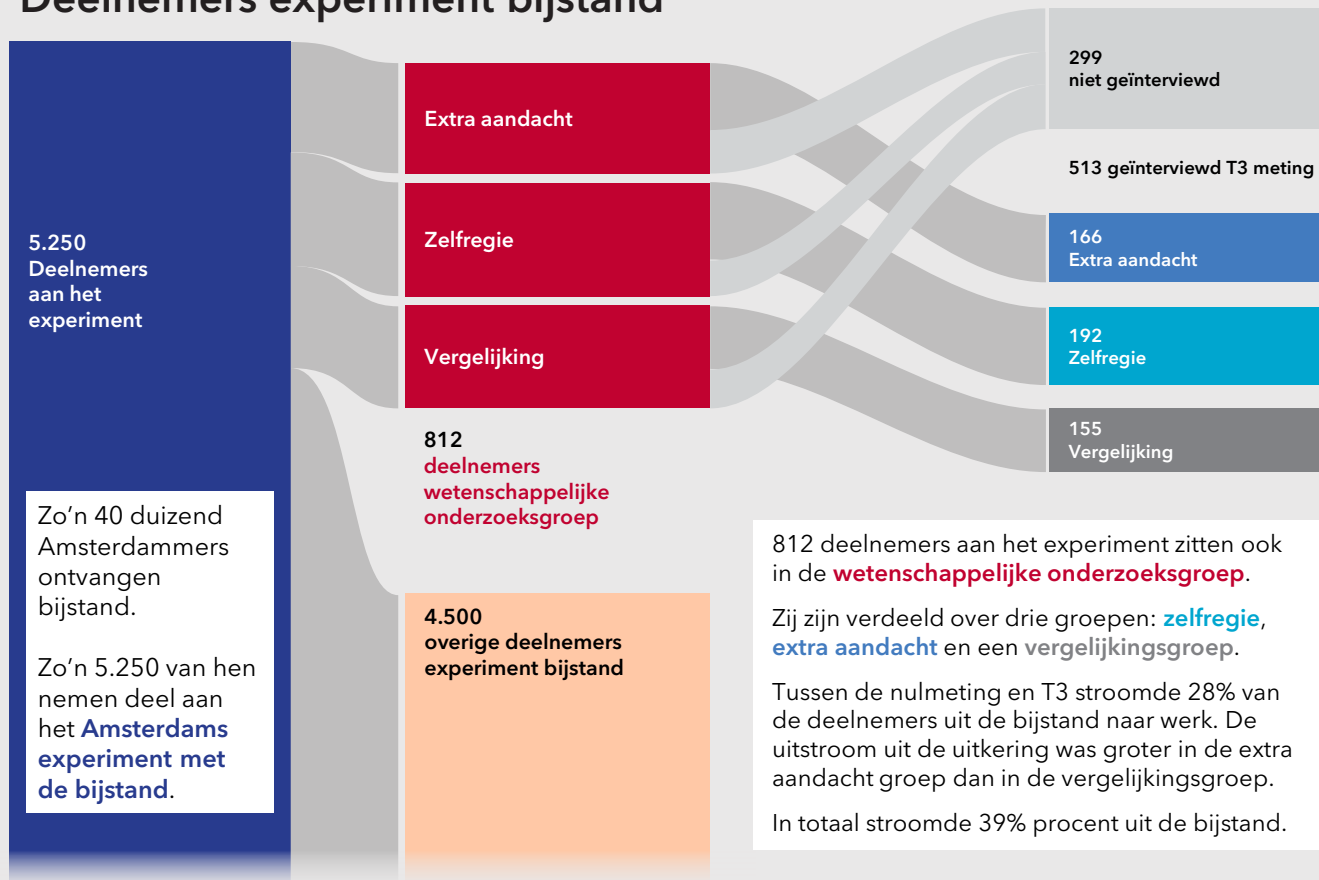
Deelnemers experiment bijstand

5.250
Deelnemers aan het experiment

Zo’n 40 duizend Amsterdammers ontvangen bijstand.

Zo’n 5.250 van hen nemen deel aan het Amsterdams experiment met de bijstand.

Extra aandacht

Zelfregie

Vergelijking

812
deelnemers wetenschappelijke onderzoeksgroep

4.500
overige deelnemers experiment bijstand

299
niet geïnterviewd

513 geïnterviewd T3 meting

166
Extra aandacht

192
Zelfregie

155
Vergelijking

812 deelnemers aan het experiment zitten ook in de wetenschappelijke onderzoeksgroep.

Zij zijn verdeeld over drie groepen: zelfregie, extra aandacht en een vergelijkingsgroep.

Tussen de nulmeting en T3 stroomde 28% van de deelnemers uit de bijstand naar werk. De uitstroom uit de uitkering was groter in de extra aandacht groep dan in de vergelijkingsgroep.

In totaal stroomde 39% procent uit de bijstand.